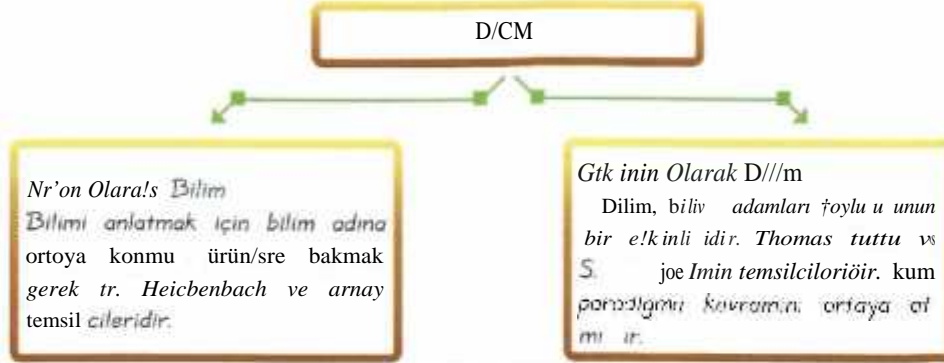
D/CM

Nr'on Olara!s Bilim

Bilimi anlatmak için bilim adına ortoya konmu ürün/sre bakmak gerek tr. Heicbenbach ve arnay temsil cileridir.

Gtk inin Olarak D///m

Dilim, biliv adamları †oylu u unun bir e!kinli idir. Thomas tuttu vs S. joe Imin temsilcilorióir. kum paradigmı kavramını ortaya at mı ır.